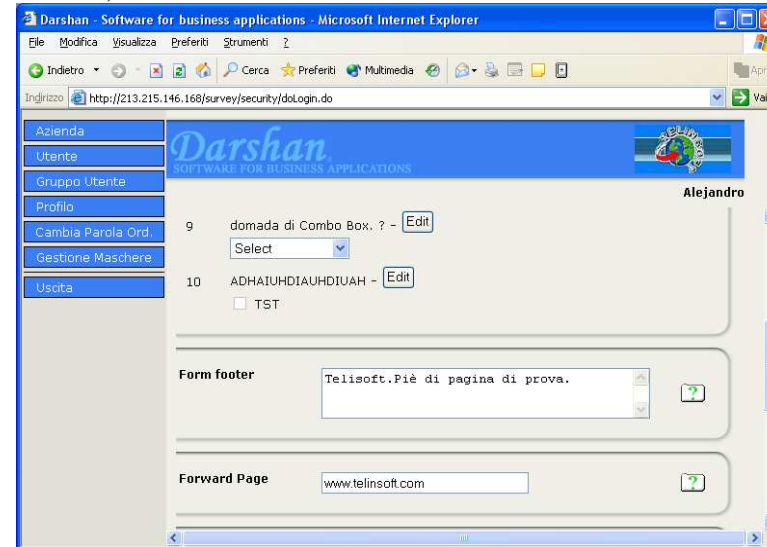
Darshan - Software for business applications - Microsoft Internet Explorer

File Modifica Visualizza Preferiti Strumenti ?

Indietro Cerca Preferiti Multimedia

Indirizzo http://213.215.146.168/survey/security/doLogin.do Vai

Azienda
Utente
Gruppo Utente
Profilo
Cambia Parola Ord.
Gestione Maschere
Uscita

Darshan
SOFTWARE FOR BUSINESS APPLICATIONS

Alejandro

9 domada di Combo Box. ? - Edit
Select

10 ADHAIUHDIAUHDIUAH - Edit
TST

Form footer
Telisoft.Piè di pagina di prova.
?

Forward Page
www.telinsoft.com
?